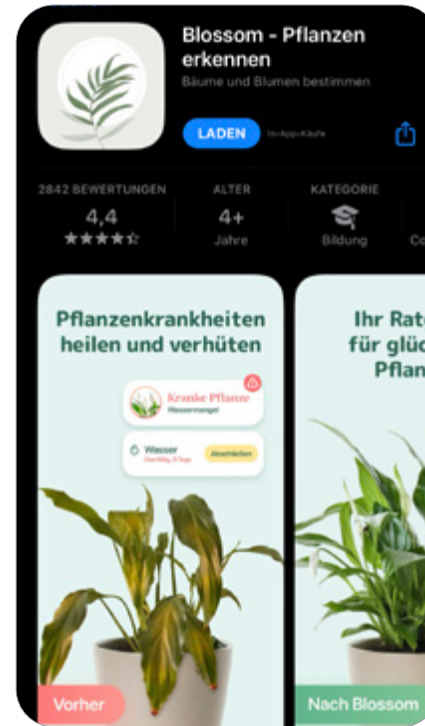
Blossom - Pflanzen erkennen

Bäume und Blumen bestimmen

LADEN

In-App-Käufe

2842 BEWERTUNGEN

4,4

★★★★☆

ALTER

4+

Jahre

KATEGORIE

Bildung

Co

Pflanzenkrankheiten heilen und verhüten

Kranke Pflanze

Wassermangel

Wasser

Überfällig, 3 Tage

Abschließen

Vorher

Ihr Rat

für glüc

Pflan

Nach Blossom